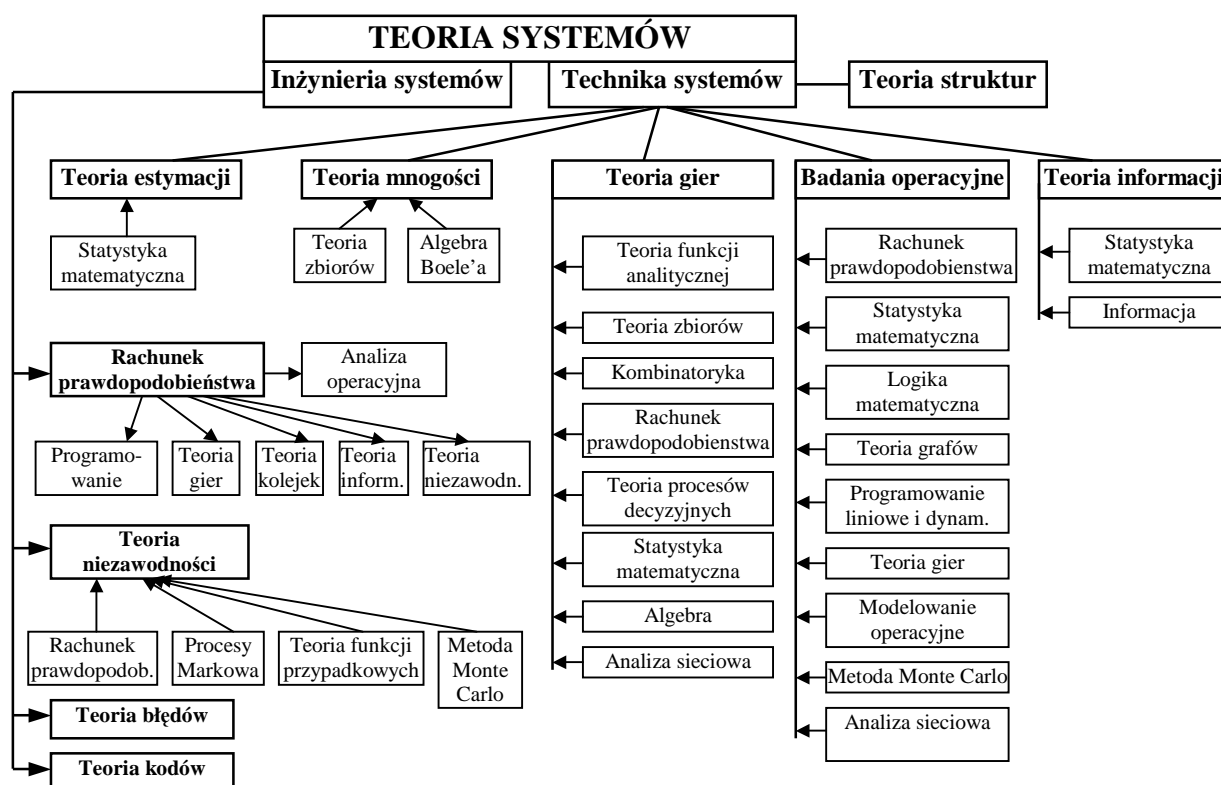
TEORIA SYSTEMÓW

Inżynieria systemów

Technika systemów

Teoria struktur

Teoria estymacji

Statystyka matematyczna

Teoria mnogości

Teoria zbiorów

Algebra Boele'a

Teoria gier

Teoria funkcji analitycznej

Teoria zbiorów

Kombinatoryka

Rachunek prawdopodobienstwa

Teoria procesów decyzyjnych

Statystyka matematyczna

Algebra

Analiza sieciowa

Badania operacyjne

Rachunek prawdopodobienstwa

Statystyka matematyczna

Logika matematyczna

Teoria grafów

Programowanie liniowe i dynam.

Teoria gier

Modelowanie operacyjne

Metoda Monte Carlo

Analiza sieciowa

Teoria informacji

Statystyka matematyczna

Informacja

Rachunek prawdopodobieństwa

Analiza operacyjna

Programowanie

Teoria gier

Teoria kolejek

Teoria inform.

Teoria niezawodn.

Teoria niezawodności

Rachunek prawdopodob.

Procesy Markowa

Teoria funkcji przypadkowych

Metoda Monte Carlo

Teoria błędów

Teoria kodów